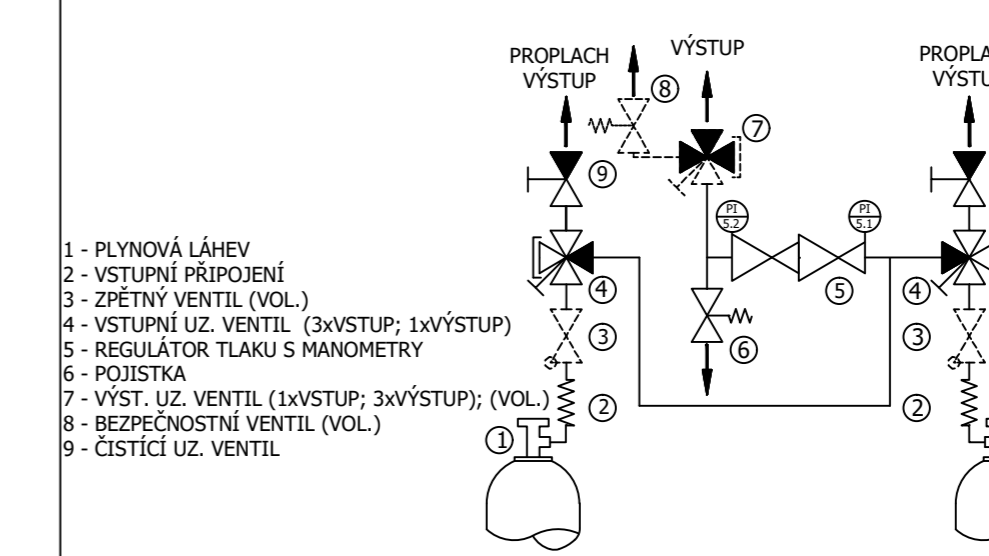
1 - PLYNOVÁ LÁHEV
2 - VSTUPNÍ PŘIPOJENÍ
3 - ZPĚTNÝ VENTIL (VOL.)
4 - VSTUPNÍ UZ. VENTIL (3xVSTUP; 1xVÝSTUP)
5 - REGULÁTOR TLAKU S MANOMETRY
6 - POJISTKA
7 - VÝST. UZ. VENTIL (1xVSTUP; 3xVÝSTUP); (VOL.)
8 - BEZPEČNOSTNÍ VENTIL (VOL.)
9 - ČISTÍCÍ UZ. VENTIL

PROPLACH VÝSTUP
VÝSTUP
PROPLA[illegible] VÝSTU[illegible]
8
7
9
PI 5.2
PI 5.1
4
5
4
3
6
3
2
2
1